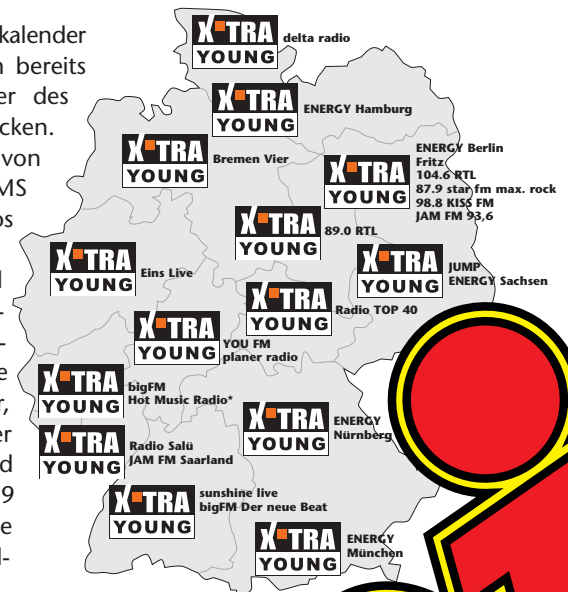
kalender
n bereits
er des
cken.
von
MS
os

l
-
-
e
r,
er
d
9
e
l-

X TRA YOUNG delta radio

X TRA YOUNG ENERGY Hamburg

X TRA YOUNG Bremen Vier

X TRA YOUNG ENERGY Berlin
Fritz
104.6 RTL
87.9 star fm max. rock
98.8 KISS FM
JAM FM 93,6

X TRA YOUNG 89.0 RTL

X TRA YOUNG Eins Live

X TRA YOUNG JUMP
ENERGY Sachsen

X TRA YOUNG Radio TOP 40

X TRA YOUNG YOU FM
planer radio

X TRA YOUNG bigFM
Hot Music Radio*

X TRA YOUNG ENERGY
Nürnberg

X TRA YOUNG Radio Salü
JAM FM Saarland

X TRA YOUNG sunshine live
bigFM Der neue Beat

X TRA YOUNG ENERGY
München